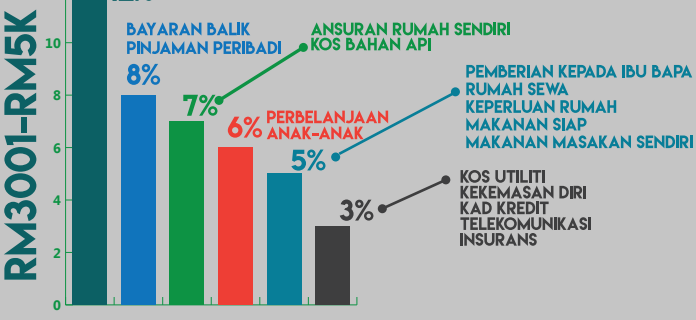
RM3001-RM5K

10
8
6
4
2
0

BAYARAN BALIK PINJAMAN PERIBADI
8%

ANSURAN RUMAH SENDIRI
KOS BAHAN API
7%

6%
PERBELANJAAN ANAK-ANAK

PEMBERIAN KEPADA IBU BAPA
RUMAH SEWA
KEPERLUAN RUMAH
MAKANAN SIAP
MAKANAN MASAKAN SENDIRI
5%

3%
KOS UTILITI
KEKEMASAN DIRI
KAD KREDIT
TELEKOMUNIKASI
INSURANS